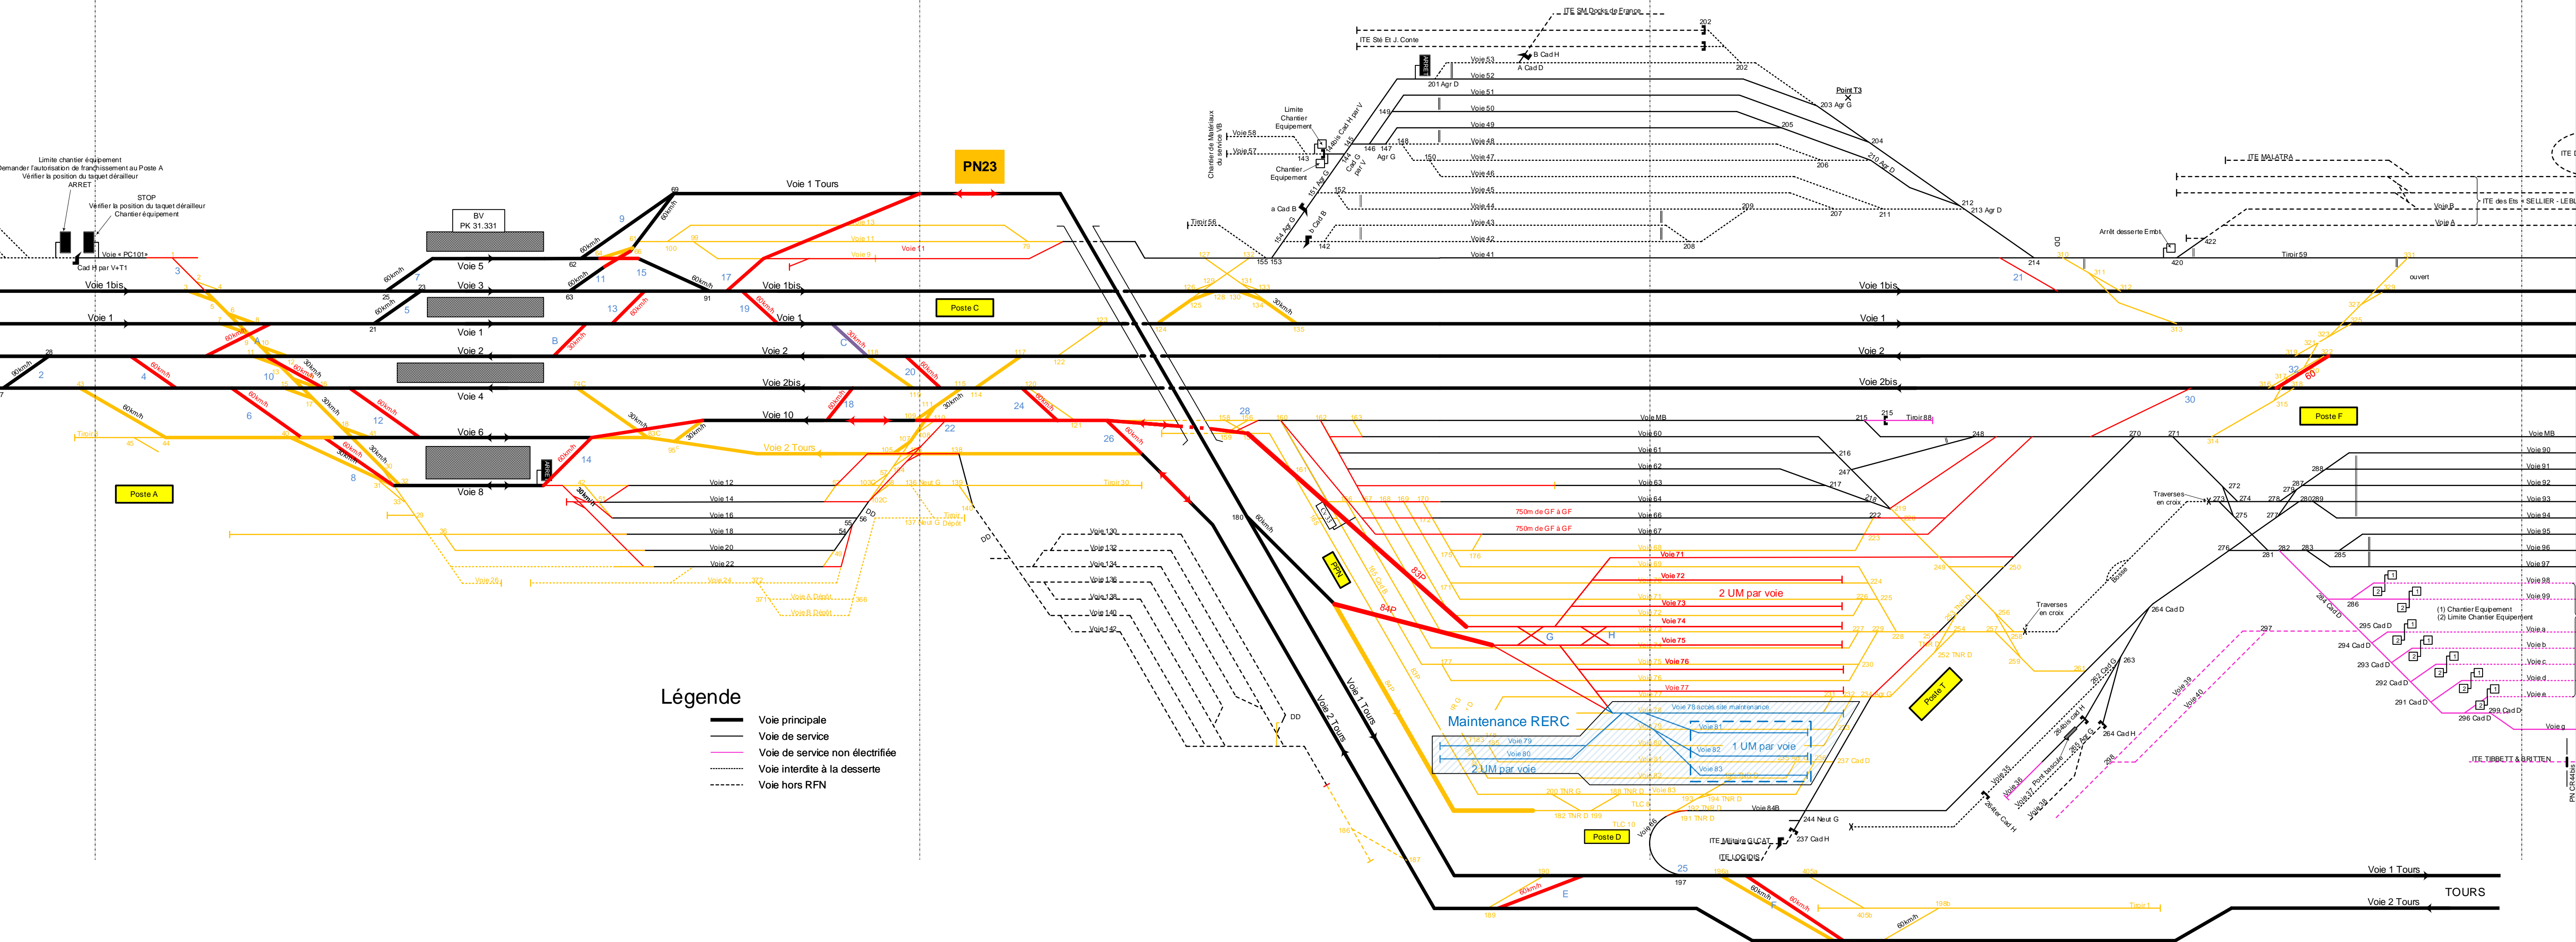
PN23

Voie 1 Tours
Voie 5
Voie 3
Voie 1bis
Voie 1
Voie 2
Voie 2bis
Voie 4
Voie 6
Voie 8
Voie 10
Voie 2 Tours
Voie 12
Voie 14
Voie 16
Voie 18
Voie 20
Voie 22

BV
PK 31.331

Poste A
Poste C
Poste D
Poste F
Poste T

Limite chantier équipement
Demander l'autorisation de franchissement au Poste A
Vérifier la position du taquet dérailleur
ARRET

STOP
Vérifier la position du taquet dérailleur
Chantier équipement

Voie « PC101»
Cad H par V+T1

ITE SM Docks de France
ITE Sté Et J. Conte
B Cad H
A Cad D
Voie 53
Voie 52
Voie 51
Voie 50
Voie 49
Voie 48
Voie 47
Voie 46
Voie 45
Voie 44
Voie 43
Voie 42
Voie 41
Voie 58
Voie 57
Tiroir 56
Point T3
203 Agr G
201 Agr D
210 Agr D
213 Agr D
Chantier de Matériaux du service VB
Limite Chantier Equipement
Chantier Equipement

ITE MALATRA
ITE des Ets « SELLIER - LEBL
Voie B
Voie A
Arrêt desserte Embl
Tiroir 59
ouvert

Voie MB
Voie 60
Voie 61
Voie 62
Voie 63
Voie 64
Voie 66
Voie 67
Voie 71
Voie 72
Voie 73
Voie 74
Voie 75
Voie 76
Voie 77
Tiroir 88
750m de GF à GF
750m de GF à GF
2 UM par voie
83P
84P

Voie 90
Voie 91
Voie 92
Voie 93
Voie 94
Voie 95
Voie 96
Voie 97
Voie 98
Voie 99
Voie a
Voie b
Voie c
Voie d
Voie e
Voie g
Traverses en croix
Traverses en croix
(1) Chantier Equipement
(2) Limite Chantier Equipement
ITE TIRBETT & BRITTEN

Maintenance RERC
Voie 78 accès site maintenance
Voie 79
Voie 80
Voie 81
Voie 82
Voie 83
1 UM par voie
2 UM par voie
Voie 84B
244 Neut G
237 Cad H
ITE Militaire G.L.CAT
ITE LOGIDIS

Voie 130
Voie 132
Voie 134
Voie 136
Voie 138
Voie 140
Voie 142

Voie 1 Tours
Voie 2 Tours
TOURS

Légende
Voie principale
Voie de service
Voie de service non électrifiée
Voie interdite à la desserte
Voie hors RFN